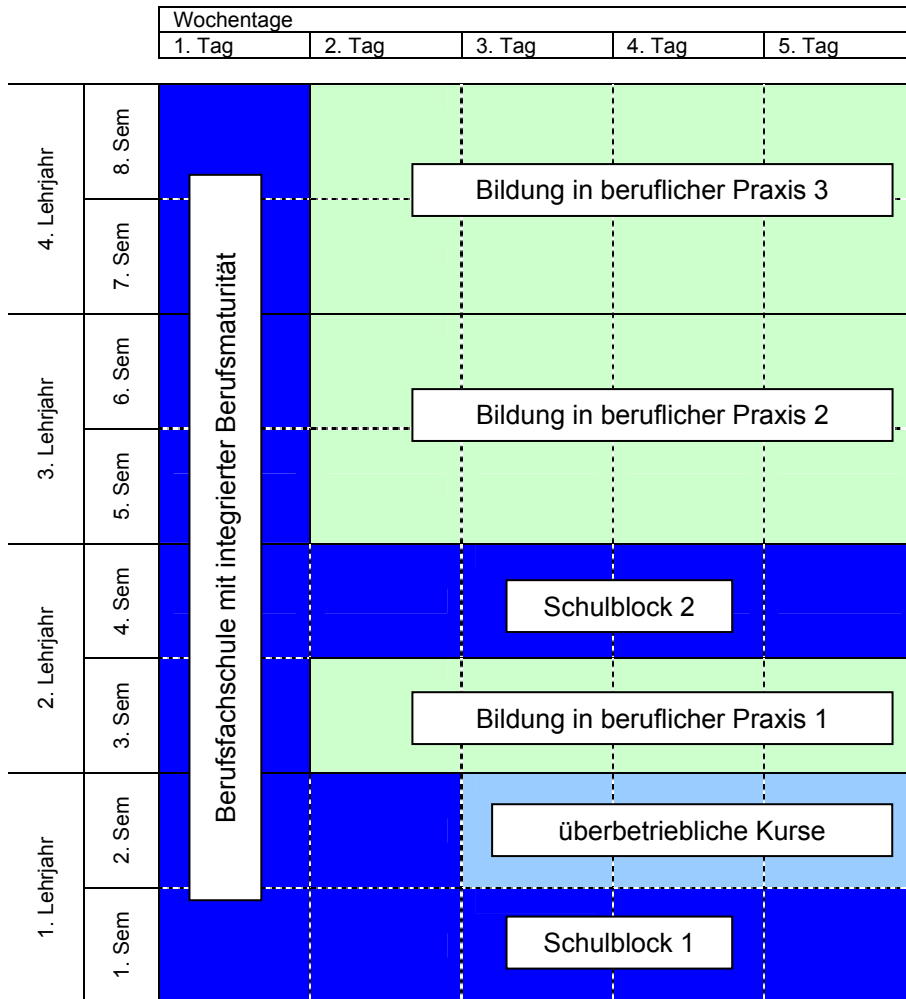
Wochentage

| 1. Tag | 2. Tag | 3. Tag | 4. Tag | 5. Tag |
|---|---|---|---|---|

4. Lehrjahr
8. Sem
7. Sem
3. Lehrjahr
6. Sem
5. Sem
2. Lehrjahr
4. Sem
3. Sem
1. Lehrjahr
2. Sem
1. Sem

Berufsfachschule mit integrierter Berufsmaturität

Bildung in beruflicher Praxis 3

Bildung in beruflicher Praxis 2

Schulblock 2

Bildung in beruflicher Praxis 1

überbetriebliche Kurse

Schulblock 1